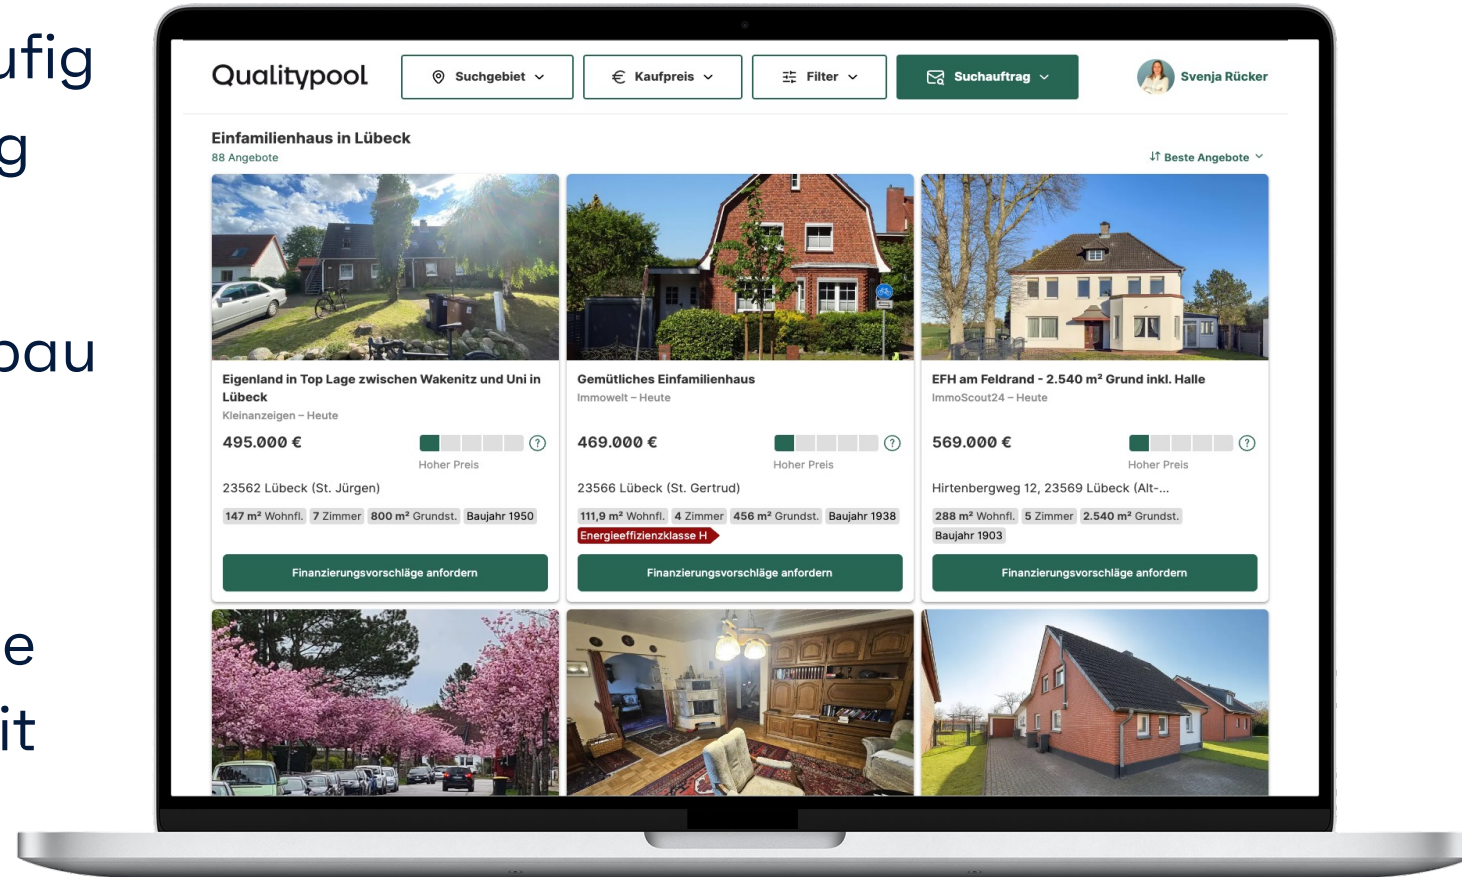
ufig
g
bau
e
it

Qualitypool
Suchgebiet
Kaufpreis
Filter
Suchauftrag
Svenja Rücker

Einfamilienhaus in Lübeck
88 Angebote
Beste Angebote

Eigenland in Top Lage zwischen Wakenitz und Uni in Lübeck
Kleinanzeigen – Heute
495.000 €
Hoher Preis
23562 Lübeck (St. Jürgen)
147 m² Wohnfl. 7 Zimmer 800 m² Grundst. Baujahr 1950
Finanzierungsvorschläge anfordern

Gemütliches Einfamilienhaus
Immowelt – Heute
469.000 €
Hoher Preis
23566 Lübeck (St. Gertrud)
111,9 m² Wohnfl. 4 Zimmer 456 m² Grundst. Baujahr 1938
Energieeffizienzklasse H
Finanzierungsvorschläge anfordern

EFH am Feldrand - 2.540 m² Grund inkl. Halle
ImmoScout24 – Heute
569.000 €
Hoher Preis
Hirtenbergweg 12, 23569 Lübeck (Alt-...
288 m² Wohnfl. 5 Zimmer 2.540 m² Grundst. Baujahr 1903
Finanzierungsvorschläge anfordern